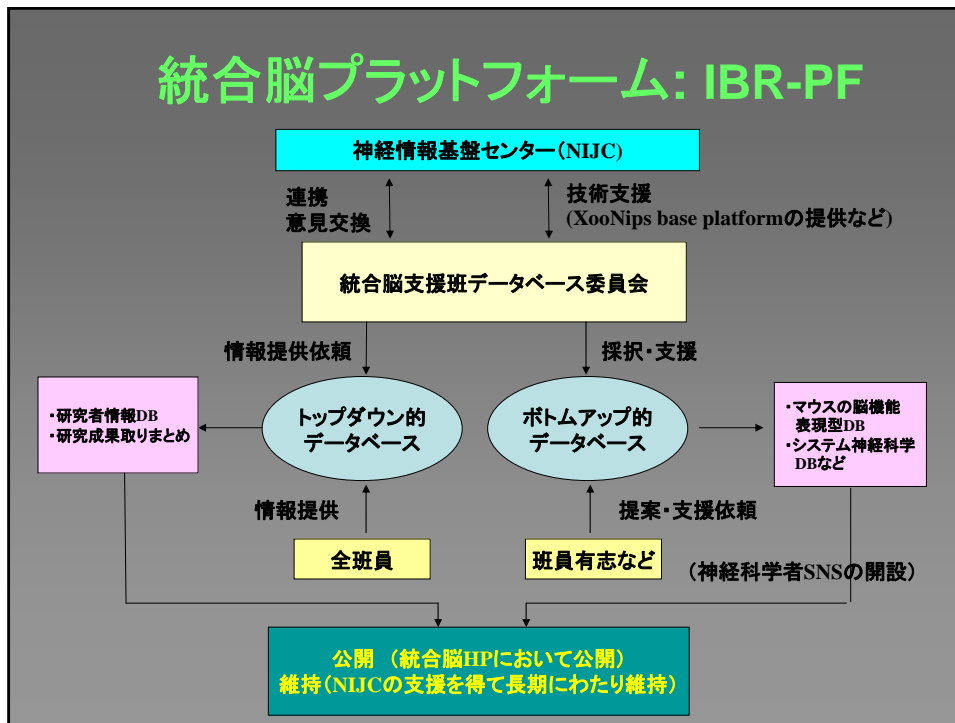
統合脳プラットフォーム: IBR-PF

神経情報基盤センター(NIJC)

連携
意見交換

技術支援
(XooNips base platformの提供など)

統合脳支援班データベース委員会

情報提供依頼

採択・支援

・研究者情報DB
・研究成果取りまとめ

トップダウン的
データベース

ボトムアップ的
データベース

・マウスの脳機能表現型DB
・システム神経科学DBなど

情報提供

提案・支援依頼

全班員

班員有志など

(神経科学者SNSの開設)

公開 (統合脳HPにおいて公開)
維持(NIJCの支援を得て長期にわたり維持)